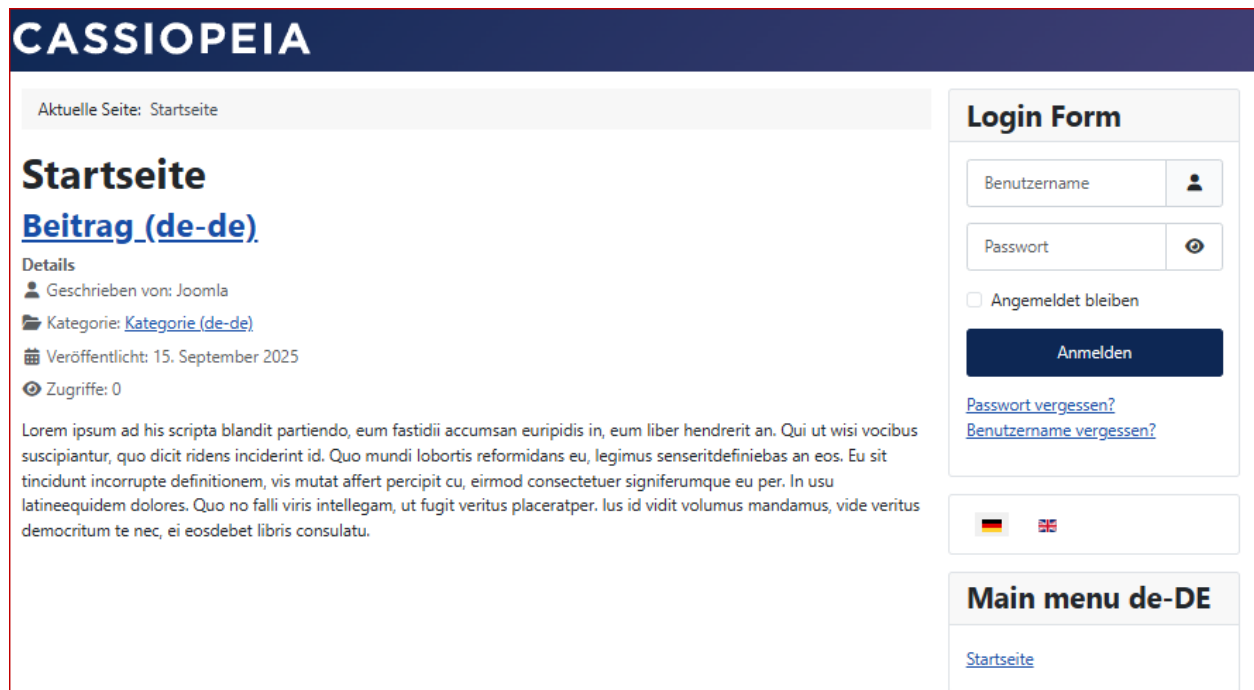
CASSIOPEIA

Aktuelle Seite: Startseite

Startseite

Beitrag (de-de)

Details
Geschrieben von: Joomla
Kategorie: Kategorie (de-de)
Veröffentlicht: 15. September 2025
Zugriffe: 0

Lorem ipsum ad his scripta blandit partiendo, eum fastidii accumsan euripidis in, eum liber hendrerit an. Qui ut wisi vocibus suscipiantur, quo dicit ridens inciderint id. Quo mundi lobortis reformidans eu, legimus senseritdefiniebas an eos. Eu sit tincidunt incorrupte definitionem, vis mutat affert percipit cu, eirmod consectetuer signiferumque eu per. In usu latineequidem dolores. Quo no falli viris intellegam, ut fugit veritus placeratper. Ius id vidit volumus mandamus, vide veritus democritum te nec, ei eosdebet libris consulatu.

Login Form

Benutzername

Passwort

Angemeldet bleiben

Anmelden

Passwort vergessen?
Benutzername vergessen?

Main menu de-DE

Startseite